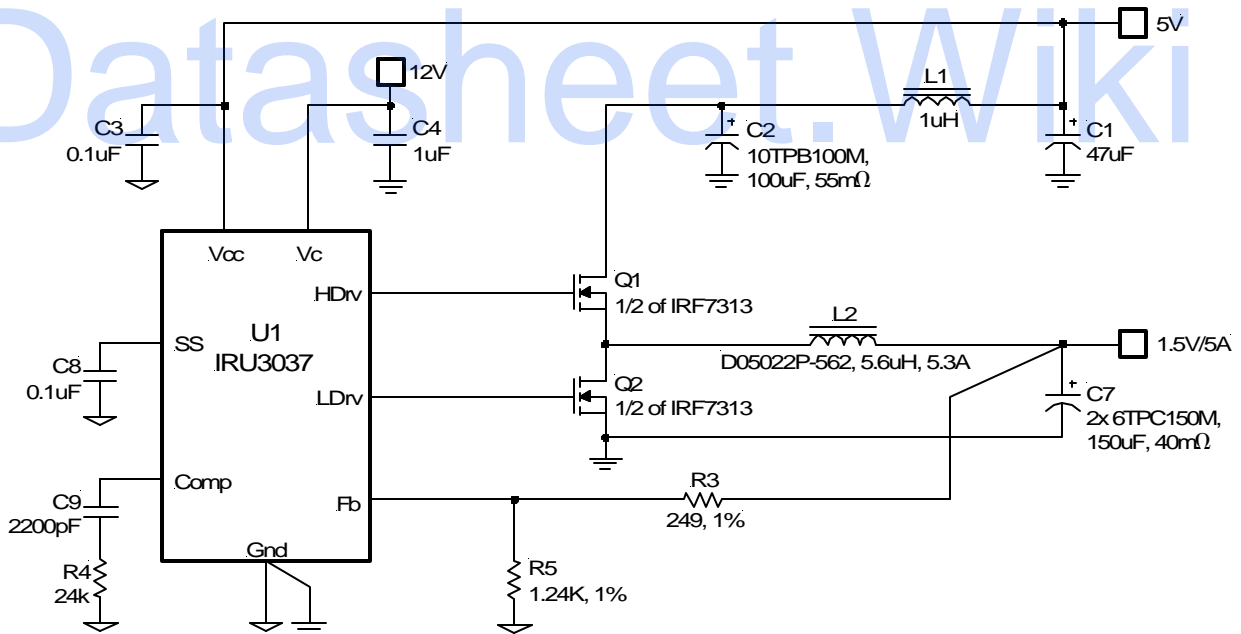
Datasheet.Wiki

5V
12V
L1
1uH
C3
0.1uF
C4
1uF
C2
10TPB100M,
100uF, 55mΩ
C1
47uF
Vcc
Vc
HDrv
Q1
1/2 of IRF7313
U1
IRU3037
SS
L2
1.5V/5A
C8
0.1uF
D05022P-562, 5.6uH, 5.3A
LDrv
Q2
1/2 of IRF7313
C7
2x 6TPC150M,
150uF, 40mΩ
Comp
C9
2200pF
Fb
R3
249, 1%
Gnd
R4
24k
R5
1.24K, 1%